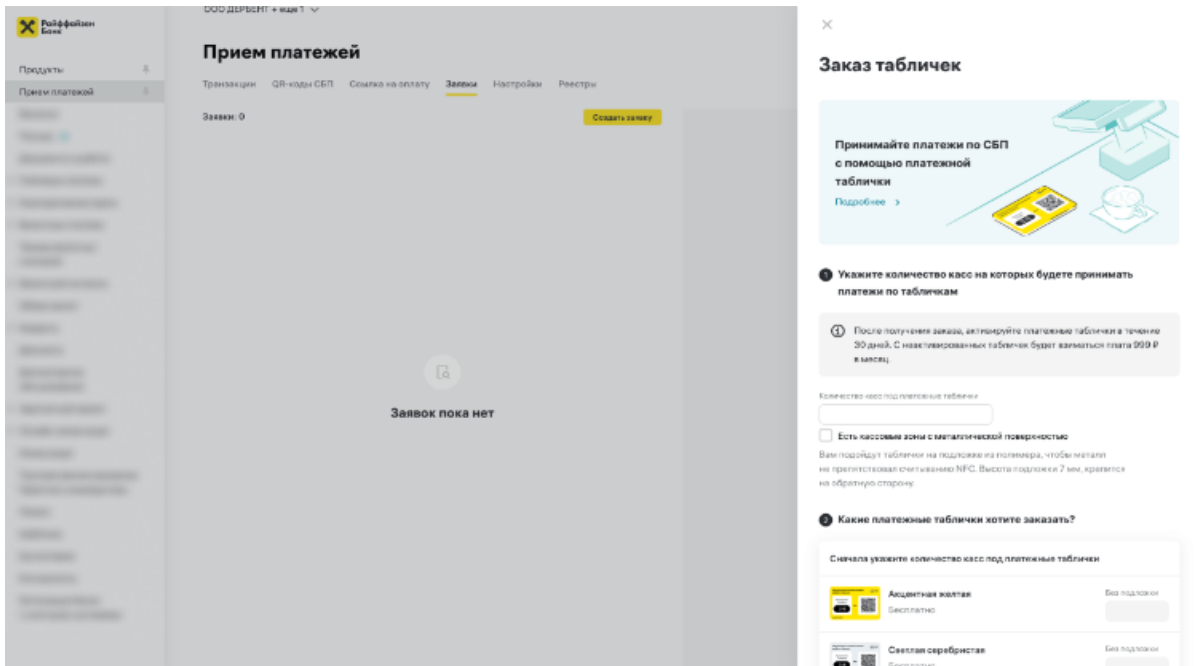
Райффайзен Банк

Продукты
Прием платежей

ООО ДЕРБЕНТ + еще 1

Прием платежей

Транзакции QR-коды СБП Ссылка на оплату Заявки Настройки Реестры

Заявки: 0

Создать заявку

Заявок пока нет

×

Заказ табличек

Принимайте платежи по СБП с помощью платежной таблички

Подробнее >

1 Укажите количество касс на которых будете принимать платежи по табличкам

После получения заказа, активируйте платежные таблички в течение 30 дней. С неактивированных табличек будет взиматься плата 999 ₽ в месяц.

Количество касс под платежные таблички

Есть кассовые зоны с металлической поверхностью

Вам подойдут таблички на подложке из полимера, чтобы металл не препятствовал считыванию NFC. Высота подложки 7 мм, крепится на обратную сторону.

2 Какие платежные таблички хотите заказать?

Сначала укажите количество касс под платежные таблички

Акцентная желтая
Бесплатно
Без подложки

Светлая серебристая
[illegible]
Без подложки